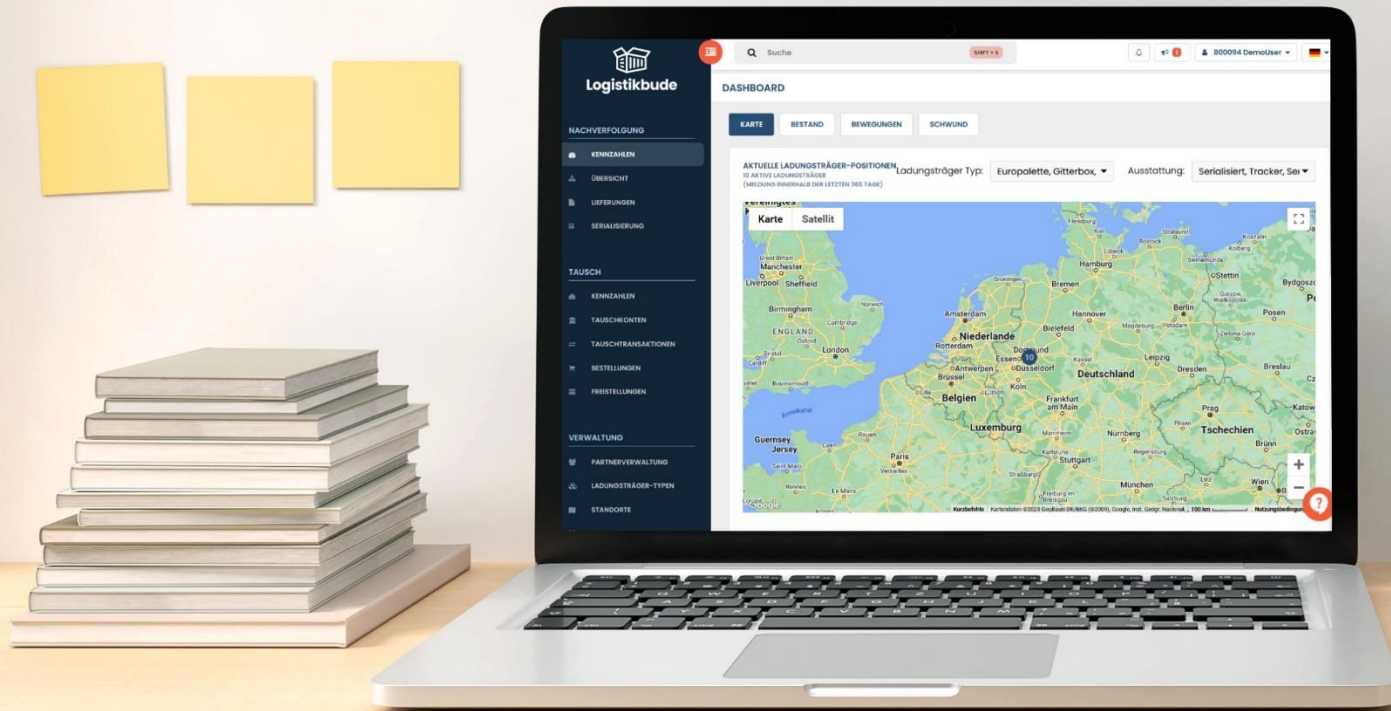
Logistikbude

Suche SHIFT + S

800094 DemoUser

DASHBOARD

KARTE BESTAND BEWEGUNGEN SCHWUND

NACHVERFOLGUNG
KENNZAHLEN
ÜBERSICHT
LIEFERUNGEN
SERIALISIERUNG

TAUSCH
KENNZAHLEN
TAUSCHKONTEN
TAUSCHTRANSAKTIONEN
BESTELLUNGEN
FREISTELLUNGEN

VERWALTUNG
PARTNERVERWALTUNG
LADUNGSTRÄGER-TYPEN
STANDORTE

AKTUELLE LADUNGSTRÄGER-POSITIONEN
10 AKTIVE LADUNGSTRÄGER
(MELDUNG INNERHALB DER LETZTEN 365 TAGE)

Ladungsträger Typ: Europalette, Gitterbox,
Ausstattung: Serialisiert, Tracker, Se

Karte Satellit

Manchester Liverpool Sheffield Birmingham ENGLAND London Amsterdam Niederlande Rotterdam Antwerpen Brüssel Belgien Luxemburg Paris Guernsey Jersey Hamburg Bremen Hannover Berlin Bielefeld Dortmund Essen Düsseldorf Köln Deutschland Leipzig Dresden Frankfurt am Main Nürnberg Stuttgart München Prag Tschechien Brünn Wien Posen Breslau Stettin Bydgoszcz Straßburg Freiburg Magdeburg Potsdam Rostock Lübeck Kassel

10

Kurzbefehle Kartendaten ©2023 GeoBasis-DE/BKG (©2009), Google, Inst. Geogr. Nacional 100 km Nutzungsbedingungen